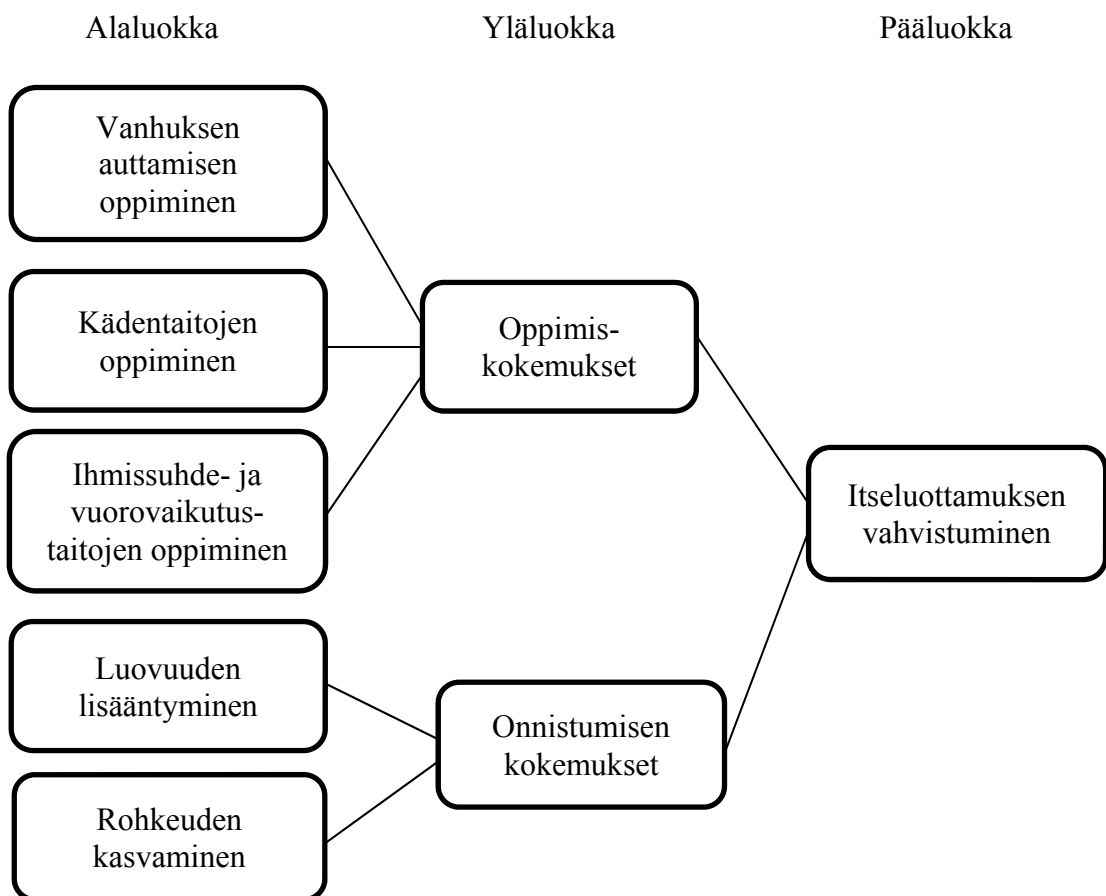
Alaluokka

Yläluokka

Pääluokka

Vanhuksen auttamisen oppiminen

Kädentaitojen oppiminen

Ihmissuhde- ja vuorovaikutustaitojen oppiminen

Oppimis-kokemukset

Itseluottamuksen vahvistuminen

Luovuuden lisääntyminen

Onnistumisen kokemukset

Rohkeuden kasvaminen